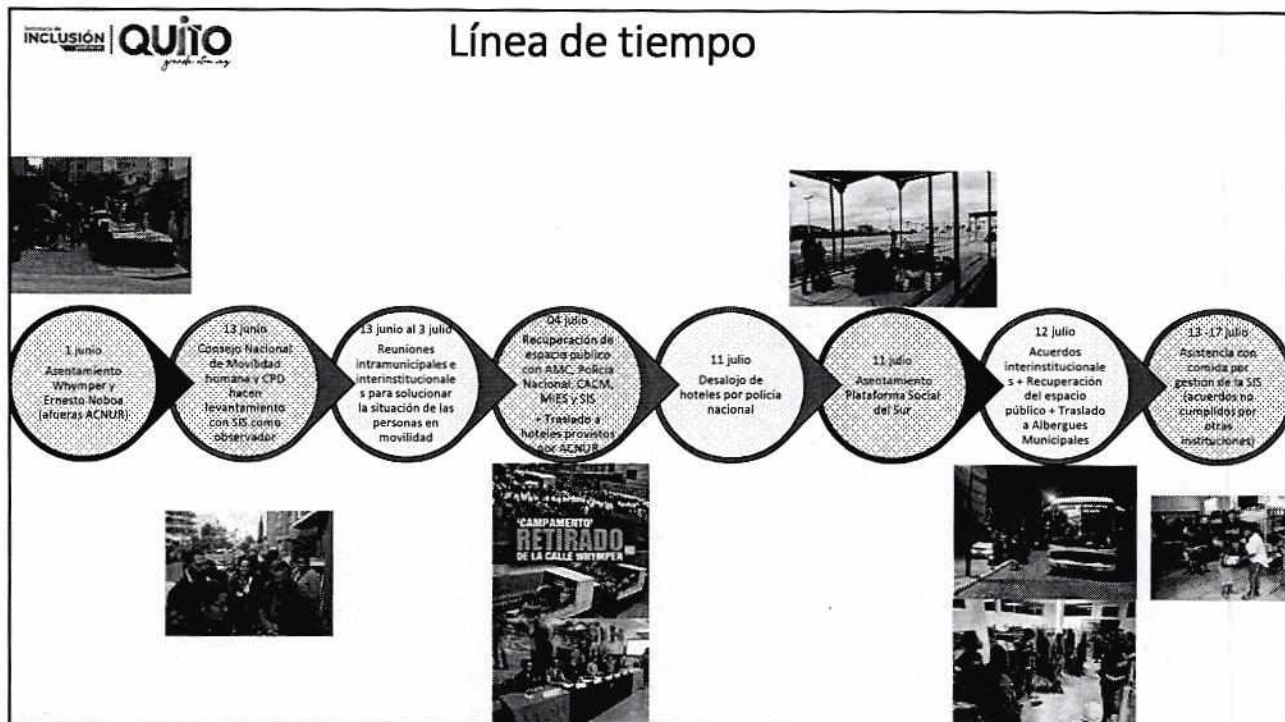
INCLUSIÓN | QUITO

Línea de tiempo

1 junio
Asentamiento Whymper y Ernesto Noboa (afueras ACNUR)

13 junio
Consejo Nacional de Movilidad humana y CPD hacen levantamiento con SIS como observador

13 junio al 3 julio
Reuniones intramunicipales e interinstitucionales para solucionar la situación de las personas en movilidad

04 julio
Recuperación de espacio público con AMC, Policía Nacional, CACM, MIES y SIS
+ Traslado a hoteles provistos por ACNUR

11 julio
Desalojo de hoteles por policía nacional

11 julio
Asentamiento Plataforma Social del Sur

12 julio
Acuerdos interinstitucionales + Recuperación del espacio público + Traslado a Albergues Municipales

13 -17 julio
Asistencia con comida por gestión de la SIS (acuerdos no cumplidos por otras instituciones)

'CAMPAMENTO' RETIRADO DE LA CALLE WHYMPER